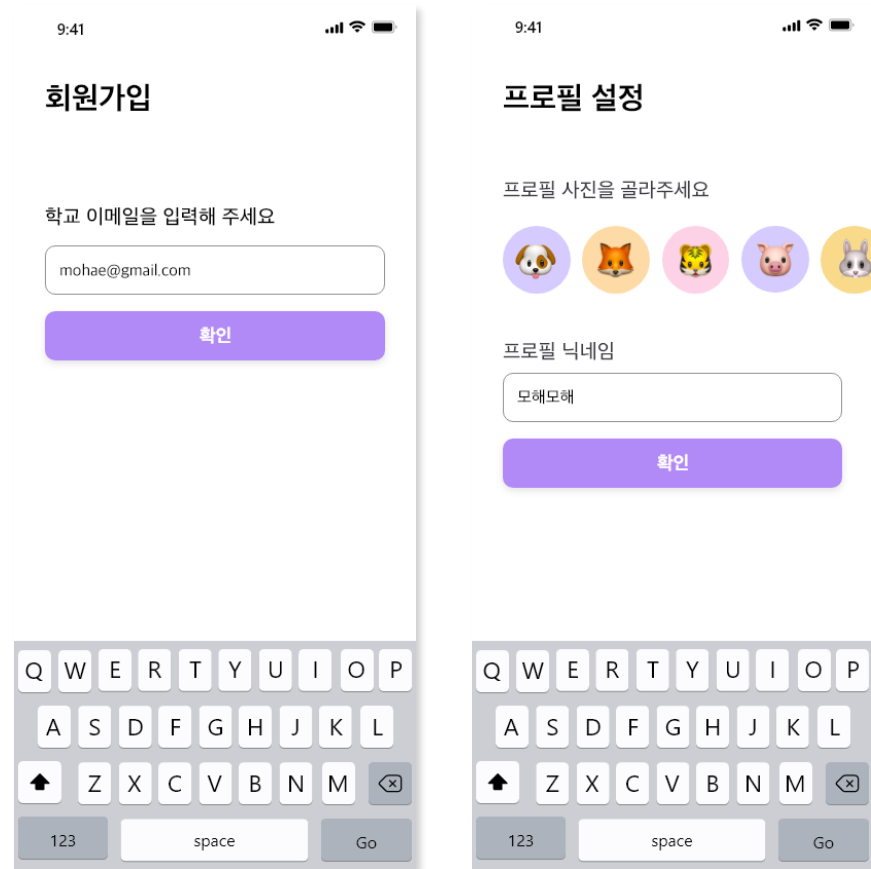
9:41

회원가입

학교 이메일을 입력해 주세요

mohae@gmail.com

확인

Q W E R T Y U I O P
A S D F G H J K L
Z X C V B N M
123 space Go

9:41

프로필 설정

프로필 사진을 골라주세요

프로필 닉네임

모해모해

확인

Q W E R T Y U I O P
A S D F G H J K L
Z X C V B N M
123 space Go